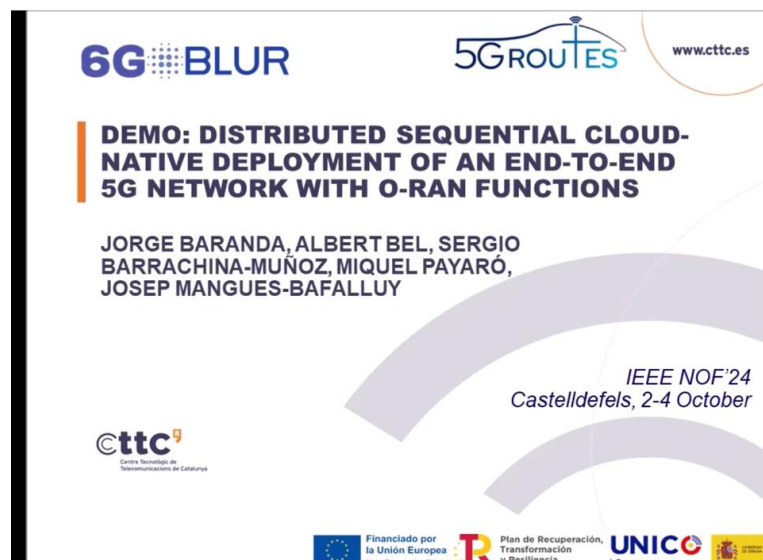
6G BLUR

5GROUTES

www.cttc.es

DEMO: DISTRIBUTED SEQUENTIAL CLOUD-NATIVE DEPLOYMENT OF AN END-TO-END 5G NETWORK WITH O-RAN FUNCTIONS

JORGE BARANDA, ALBERT BEL, SERGIO BARRACHINA-MUÑOZ, MIQUEL PAYARÓ, JOSEP MANGUES-BAFALLUY

IEEE NOF'24
Castelldefels, 2-4 October

cttc
Centre Tecnològic de Telecomunicacions de Catalunya

Financiado por la Unión Europea

Plan de Recuperación, Transformación y Resiliencia

UNICO